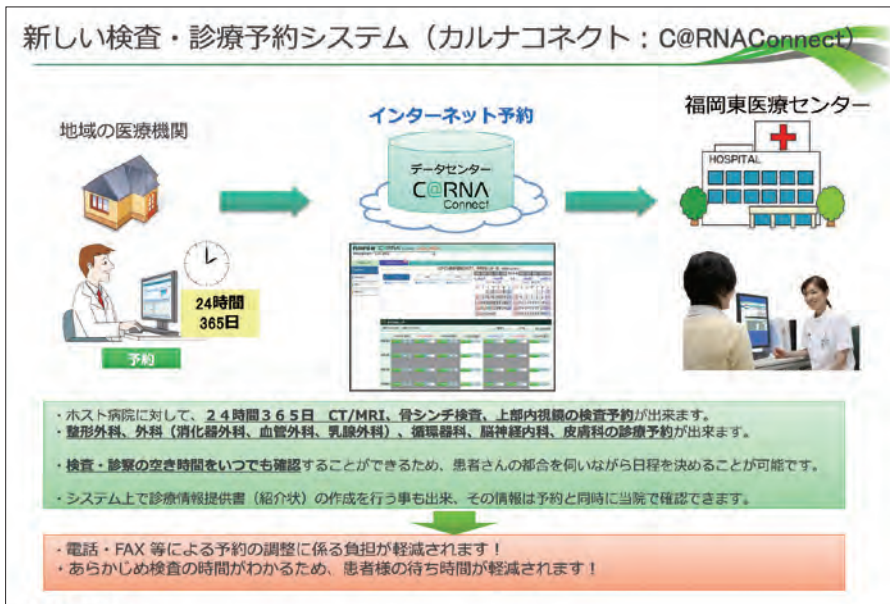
新しい検査・診療予約システム（カルナコネクト：C@RNAConnect）

インターネット予約

地域の医療機関

福岡東医療センター

データセンター
C@RNA
Connect

HOSPITAL

24時間
365日

予約

・ホスト病院に対して、２４時間３６５日　CT/MRI、骨シンチ検査、上部内視鏡の検査予約が出来ます。
・整形外科、外科（消化器外科、血管外科、乳腺外科）、循環器科、脳神経外科、皮膚科の診療予約が出来ます。

・検査・診察の空き時間をいつでも確認することができるため、患者さんの都合を伺いながら日程を決めることが可能です。

・システム上で診療情報提供書（紹介状）の作成を行う事も出来、その情報は予約と同時に当院で確認できます。

・電話・FAX 等による予約の調整に係る負担が軽減されます！
・あらかじめ検査の時間がわかるため、患者様の待ち時間が軽減されます！